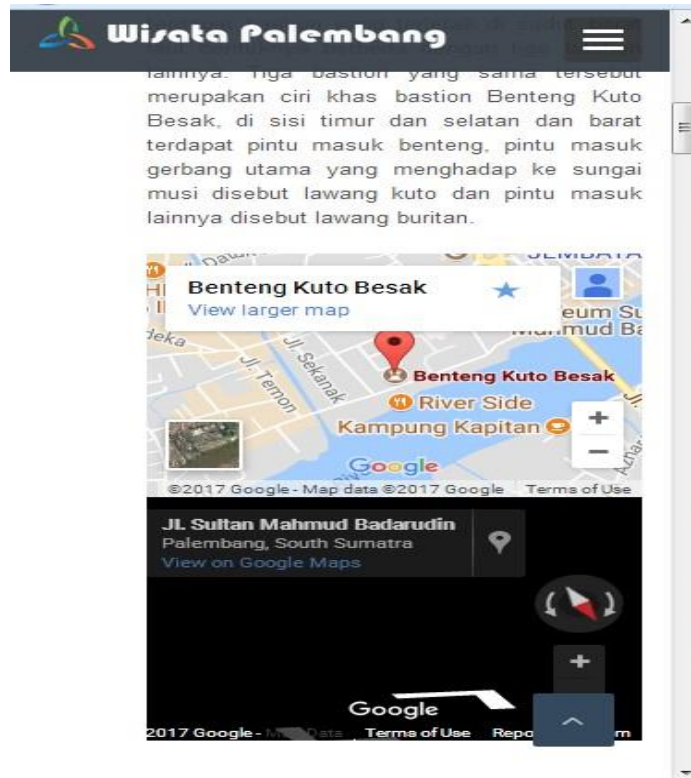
Wisata Palembang

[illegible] lainnya. Tiga bastion yang sama tersebut merupakan ciri khas bastion Benteng Kuto Besak, di sisi timur dan selatan dan barat terdapat pintu masuk benteng, pintu masuk gerbang utama yang menghadap ke sungai musi disebut lawang kuto dan pintu masuk lainnya disebut lawang buritan.

Benteng Kuto Besak
View larger map

Jl. Sekanak
Jl. Temon
Benteng Kuto Besak
River Side
Kampung Kapitan
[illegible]eum Su
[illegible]mud Ba
Google
+
−
©2017 Google - Map data ©2017 Google Terms of Use

JL Sultan Mahmud Badarudin
Palembang, South Sumatra
View on Google Maps

+
Google
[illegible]2017 Google - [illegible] Data Terms of Use Repo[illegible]m